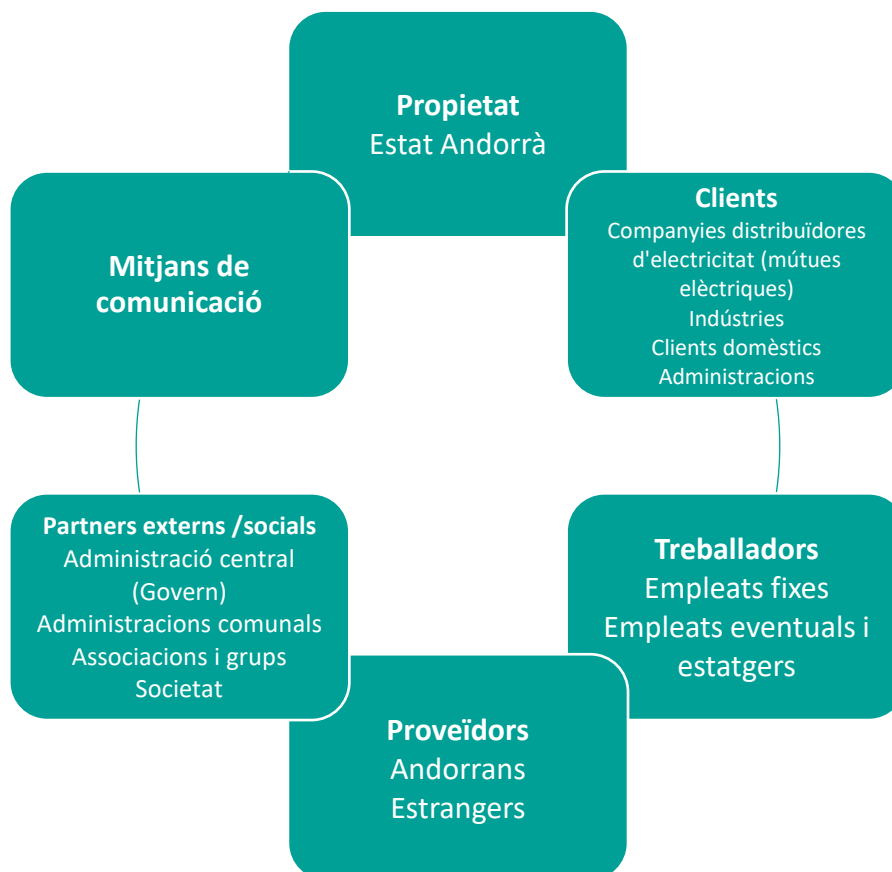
**Propietat**
Estat Andorrà

**Clients**
Companyies distribuïdores d'electricitat (mútues elèctriques)
Indústries
Clients domèstics
Administracions

**Treballadors**
Empleats fixes
Empleats eventuals i estatgers

**Proveïdors**
Andorrans
Estrangers

**Partners externs /socials**
Administració central (Govern)
Administracions comunals
Associacions i grups
Societat

**Mitjans de comunicació**